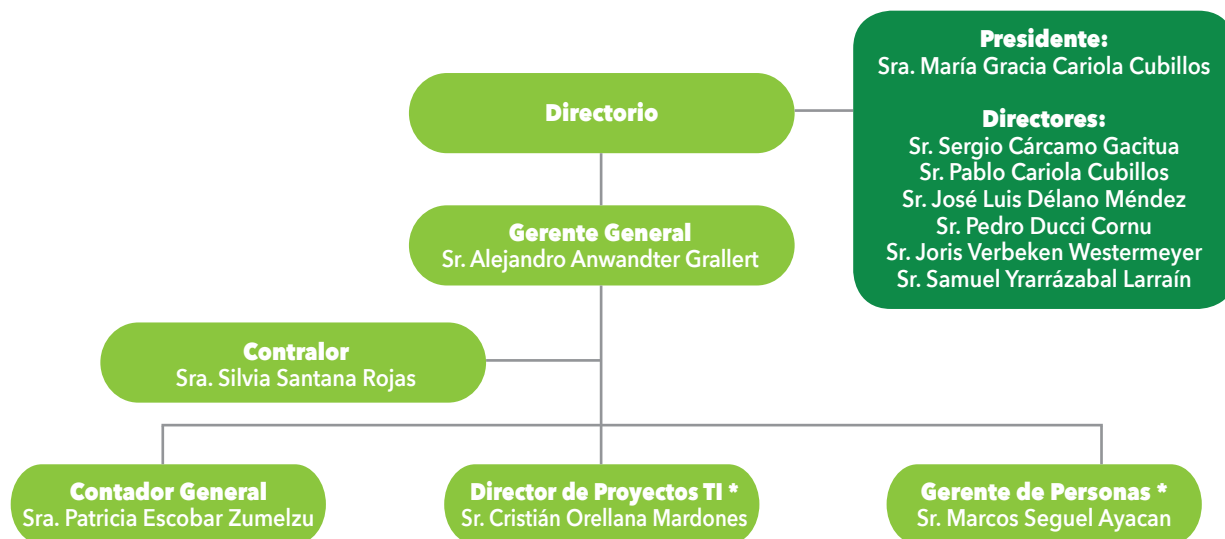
Directorio

Presidente:
Sra. María Gracia Cariola Cubillos

Directores:
Sr. Sergio Cárcamo Gacitua
Sr. Pablo Cariola Cubillos
Sr. José Luis Délano Méndez
Sr. Pedro Ducci Cornu
Sr. Joris Verbeken Westermeyer
Sr. Samuel Yrarrázabal Larraín

Gerente General
Sr. Alejandro Anwandter Grallert

Contralor
Sra. Silvia Santana Rojas

Contador General
Sra. Patricia Escobar Zumelzu

Director de Proyectos TI *
Sr. Cristián Orellana Mardones

Gerente de Personas *
Sr. Marcos Seguel Ayacan